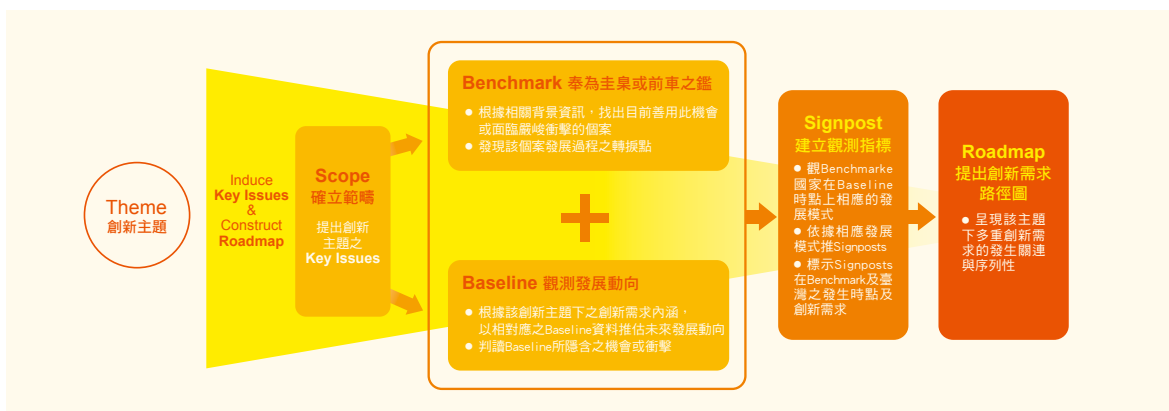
Theme
創新主題

Induce
Key Issues
&
Construct
Roadmap

Scope
確立範疇

提出創新
主題之
Key Issues

Benchmark 奉為圭臬或前車之鑑
● 根據相關背景資訊，找出目前善用此機會或面臨嚴峻衝擊的個案
● 發現該個案發展過程之轉捩點

+

Baseline 觀測發展動向
● 根據該創新主題下之創新需求內涵，以相對應之Baseline資料推估未來發展動向
● 判讀Baseline所隱含之機會或衝擊

Signpost
建立觀測指標
● 觀Benchmarke國家在Baseline時點上相應的發展模式
● 依據相應發展模式推Signposts
● 標示Signposts在Benchmark及臺灣之發生時點及創新需求

Roadmap
提出創新需求路徑圖
● 呈現該主題下多重創新需求的發生關連與序列性